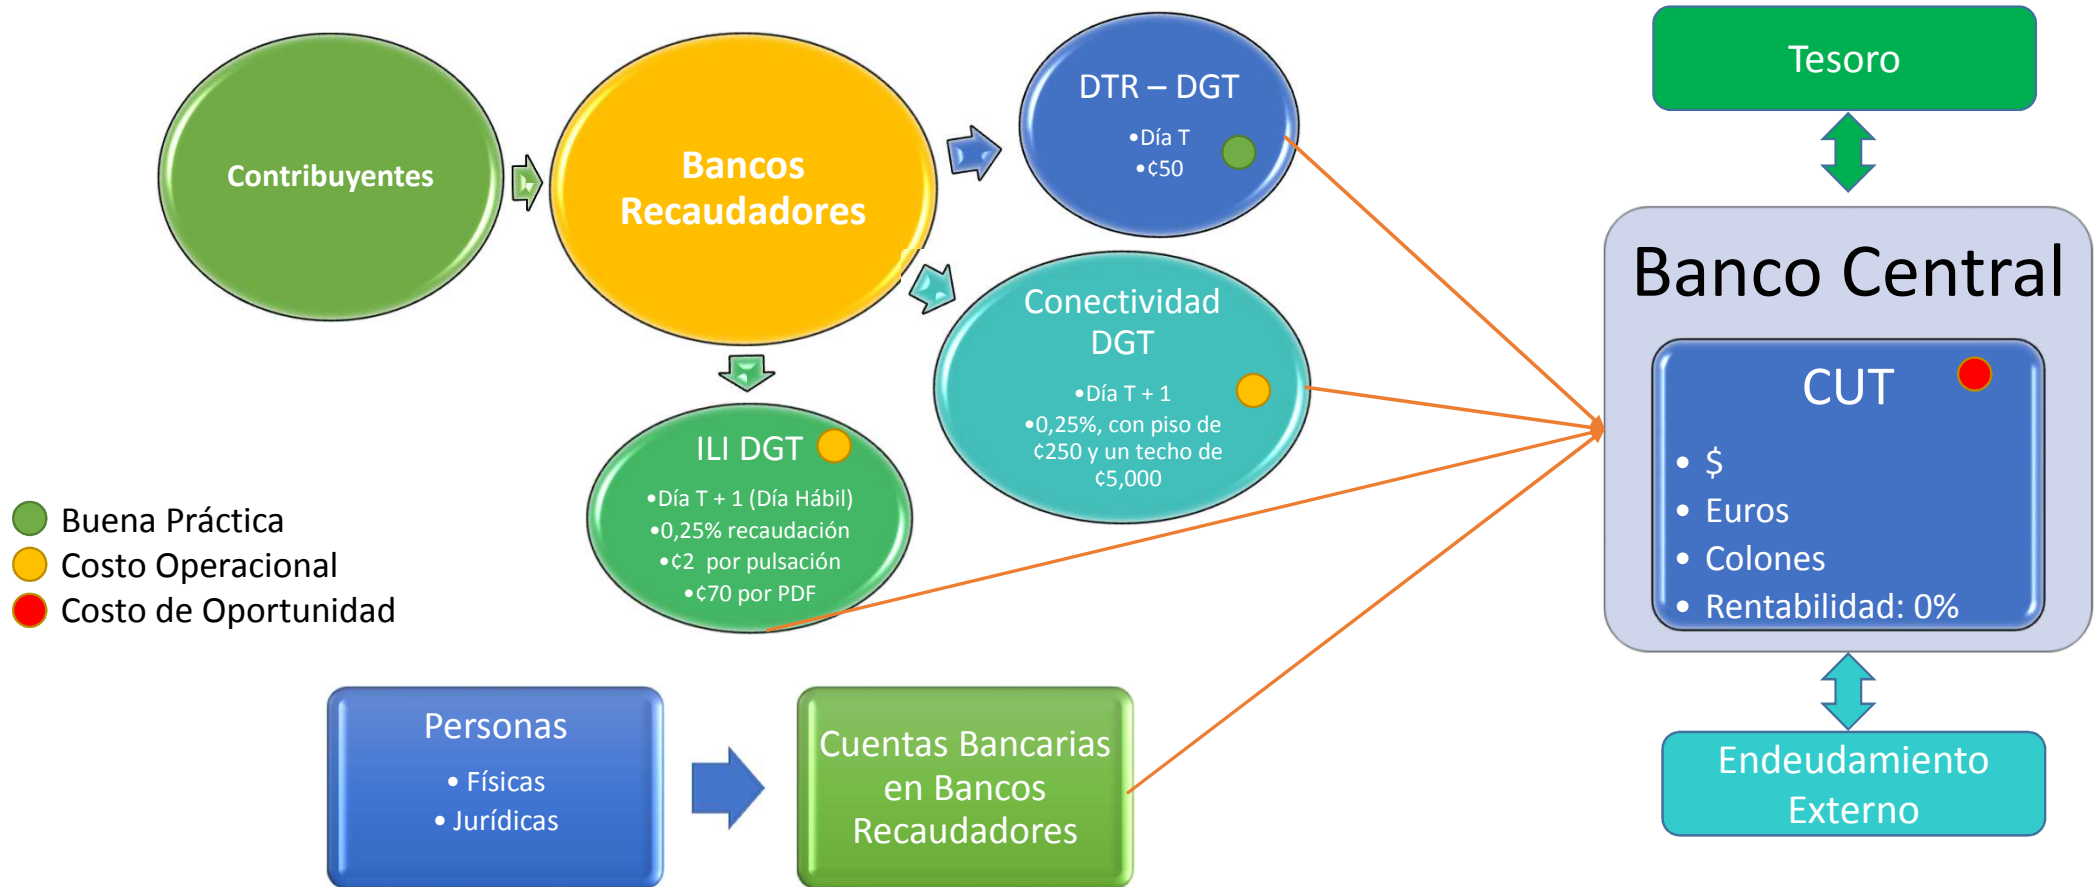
Contribuyentes

Bancos Recaudadores

DTR – DGT
•Día T
•¢50

Conectividad DGT
•Día T + 1
•0,25%, con piso de ¢250 y un techo de ¢5,000

ILI DGT
•Día T + 1 (Día Hábil)
•0,25% recaudación
•¢2 por pulsación
•¢70 por PDF

Buena Práctica
Costo Operacional
Costo de Oportunidad

Tesoro

Banco Central

CUT
• $
• Euros
• Colones
• Rentabilidad: 0%

Endeudamiento Externo

Personas
• Físicas
• Jurídicas

Cuentas Bancarias en Bancos Recaudadores